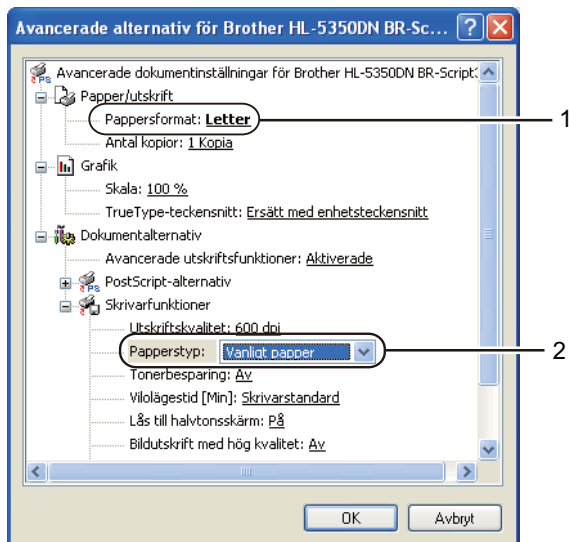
Avancerade alternativ för Brother HL-5350DN BR-Sc... ? X

Avancerade dokumentinställningar för Brother HL-5350DN BR-Script3

Papper/utskrift

Pappersformat: Letter

Antal kopior: 1 Kopia

Grafik

Skala: 100 %

TrueType-teckensnitt: Ersätt med enhetsteckensnitt

Dokumentalternativ

Avancerade utskriftsfunktioner: Aktiverade

PostScript-alternativ

Skrivarfunktioner

Utskriftskvalitet: 600 dpi

Papperstyp: Vanligt papper

Tonerbesparing: Av

Vilolägestid [Min]: Skrivarstandard

Lås till halvtonsskärm: På

Bildutskrift med hög kvalitet: Av

OK

Avbryt

1

2